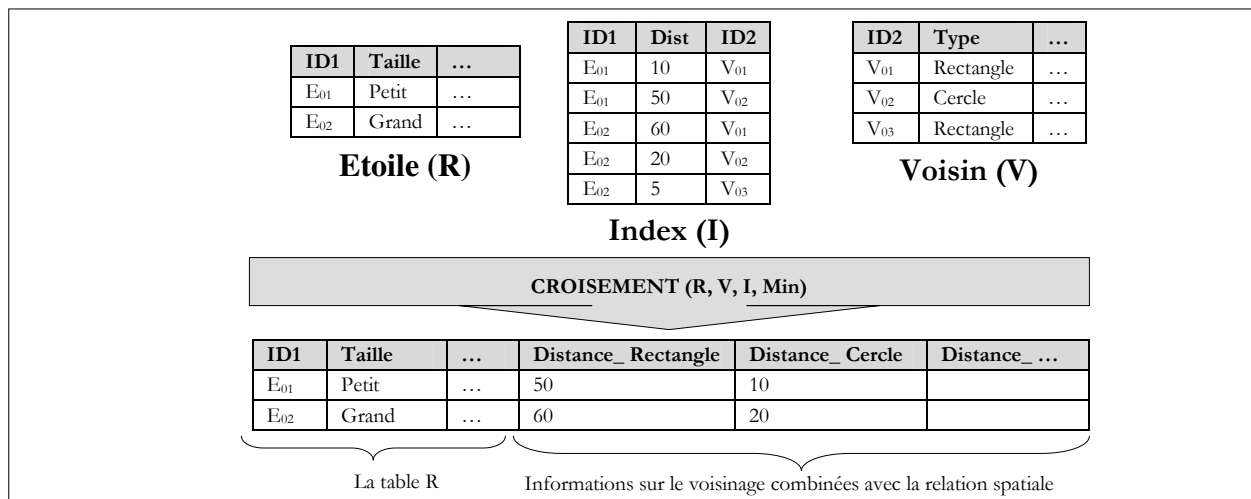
| ID1 | Taille | … |
|---|---|---|
| $E_{01}$ | Petit | … |
| $E_{02}$ | Grand | … |

**Etoile (R)**

| ID1 | Dist | ID2 |
|---|---|---|
| $E_{01}$ | 10 | $V_{01}$ |
| $E_{01}$ | 50 | $V_{02}$ |
| $E_{02}$ | 60 | $V_{01}$ |
| $E_{02}$ | 20 | $V_{02}$ |
| $E_{02}$ | 5 | $V_{03}$ |

**Index (I)**

| ID2 | Type | … |
|---|---|---|
| $V_{01}$ | Rectangle | … |
| $V_{02}$ | Cercle | … |
| $V_{03}$ | Rectangle | … |

**Voisin (V)**

CROISEMENT (R, V, I, Min)

| ID1 | Taille | … | Distance_ Rectangle | Distance_ Cercle | Distance_ … |
|---|---|---|---|---|---|
| $E_{01}$ | Petit | … | 50 | 10 | |
| $E_{02}$ | Grand | … | 60 | 20 | |

La table R

Informations sur le voisinage combinées avec la relation spatiale